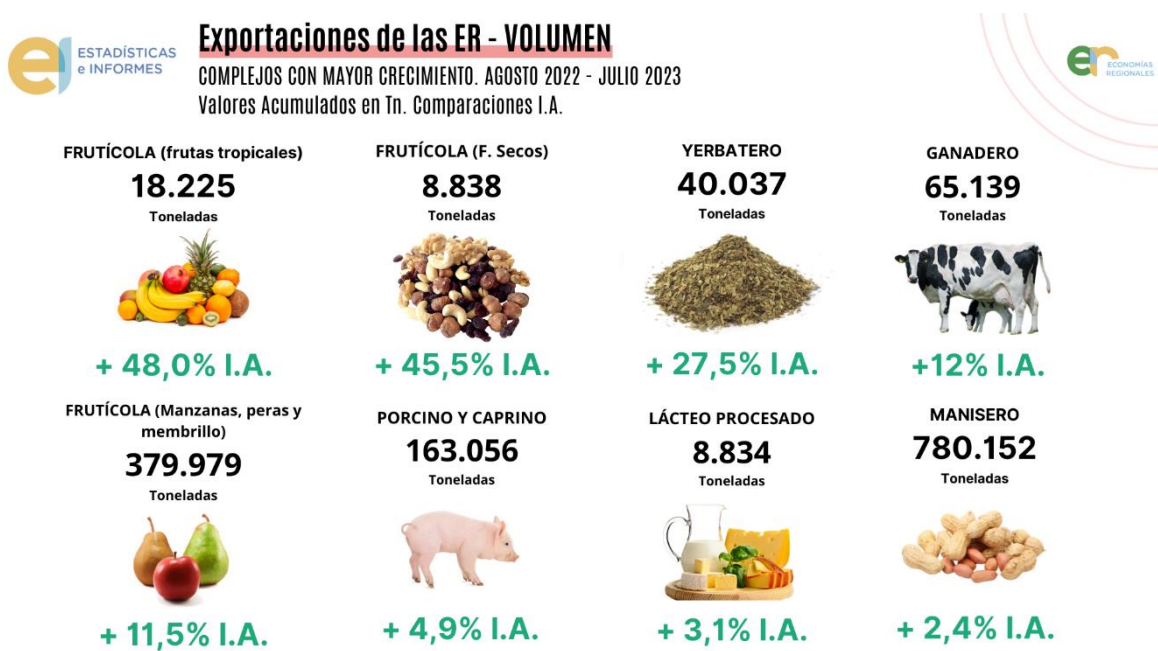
ESTADÍSTICAS e INFORMES

Exportaciones de las ER - VOLUMEN

COMPLEJOS CON MAYOR CRECIMIENTO. AGOSTO 2022 - JULIO 2023

Valores Acumulados en Tn. Comparaciones I.A.

ECONOMÍAS REGIONALES

FRUTÍCOLA (frutas tropicales)
18.225
Toneladas
+ 48,0% I.A.

FRUTÍCOLA (F. Secos)
8.838
Toneladas
+ 45,5% I.A.

YERBATERO
40.037
Toneladas
+ 27,5% I.A.

GANADERO
65.139
Toneladas
+12% I.A.

FRUTÍCOLA (Manzanas, peras y membrillo)
379.979
Toneladas
+ 11,5% I.A.

PORCINO Y CAPRINO
163.056
Toneladas
+ 4,9% I.A.

LÁCTEO PROCESADO
8.834
Toneladas
+ 3,1% I.A.

MANISERO
780.152
Toneladas
+ 2,4% I.A.